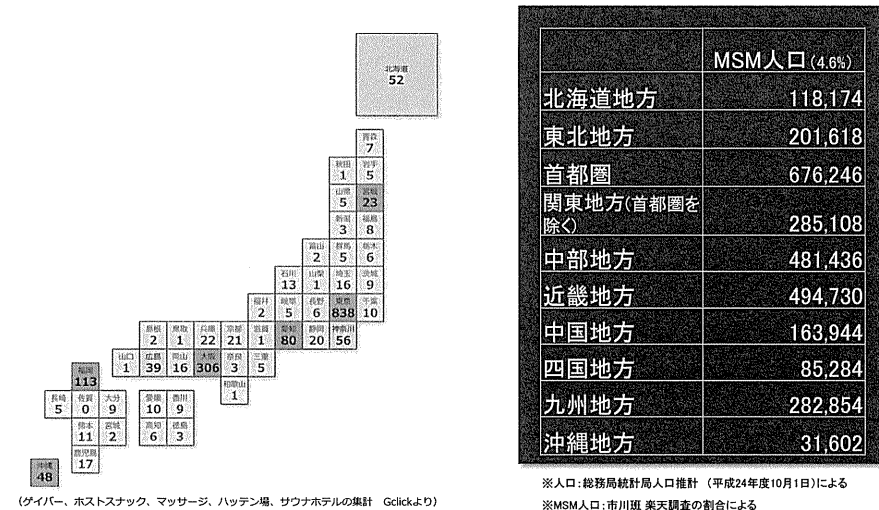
北海道
52

青森
7

秋田 1 | 岩手 5

山形 5 | 宮城 23

新潟 3 | 福島 8

富山 2 | 群馬 5 | 栃木 6

石川 13 | 山梨 1 | 埼玉 16 | 茨城 9

福井 2 | 岐阜 5 | 長野 6 | 東京 838 | 千葉 10

島根 2 | 鳥取 1 | 兵庫 22 | 京都 21 | 滋賀 1 | 愛知 80 | 静岡 20 | 神奈川 56

山口 1 | 広島 39 | 岡山 16 | 大阪 306 | 奈良 3 | 三重 5

和歌山 1

福岡 113

長崎 5 | 佐賀 0 | 大分 9 | 愛媛 10 | 香川 9

熊本 11 | 宮崎 2 | 高知 6 | 徳島 3

鹿児島 17

沖縄 48

(ゲイバー、ホストスナック、マッサージ、ハッテン場、サウナホテルの集計 Gclickより)

| | MSM人口(4.6%) |
|---|---|
| 北海道地方 | 118,174 |
| 東北地方 | 201,618 |
| 首都圏 | 676,246 |
| 関東地方(首都圏を除く) | 285,108 |
| 中部地方 | 481,436 |
| 近畿地方 | 494,730 |
| 中国地方 | 163,944 |
| 四国地方 | 85,284 |
| 九州地方 | 282,854 |
| 沖縄地方 | 31,602 |

※人口:総務局統計局人口推計 (平成24年度10月1日)による
※MSM人口:市川班 楽天調査の割合による